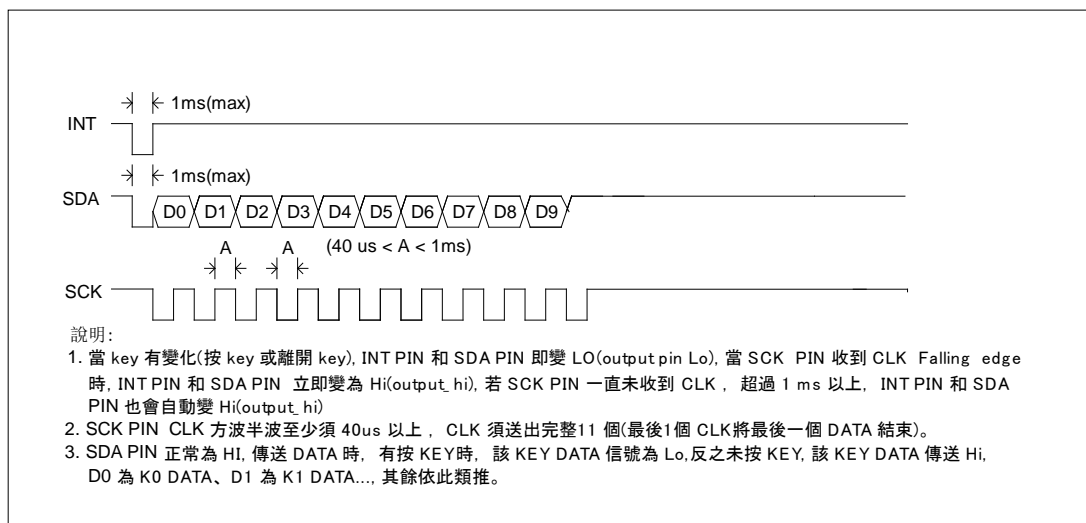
1ms(max)

INT

1ms(max)

SDA D0 D1 D2 D3 D4 D5 D6 D7 D8 D9

A A (40 us < A < 1ms)

SCK

說明:

1. 當 key 有變化(按 key 或離開 key), INT PIN 和 SDA PIN 即變 LO(output pin Lo), 當 SCK PIN 收到 CLK Falling edge 時, INT PIN 和 SDA PIN 立即變為 Hi(output_hi), 若 SCK PIN 一直未收到 CLK , 超過 1 ms 以上, INT PIN 和 SDA PIN 也會自動變 Hi(output_hi)

2. SCK PIN CLK 方波半波至少須 40us 以上 , CLK 須送出完整11 個(最後1個 CLK將最後一個 DATA 結束)。

3. SDA PIN 正常為 HI, 傳送 DATA 時, 有按 KEY時, 該 KEY DATA 信號為 Lo,反之未按 KEY, 該 KEY DATA 傳送 Hi, D0 為 K0 DATA、D1 為 K1 DATA..., 其餘依此類推。